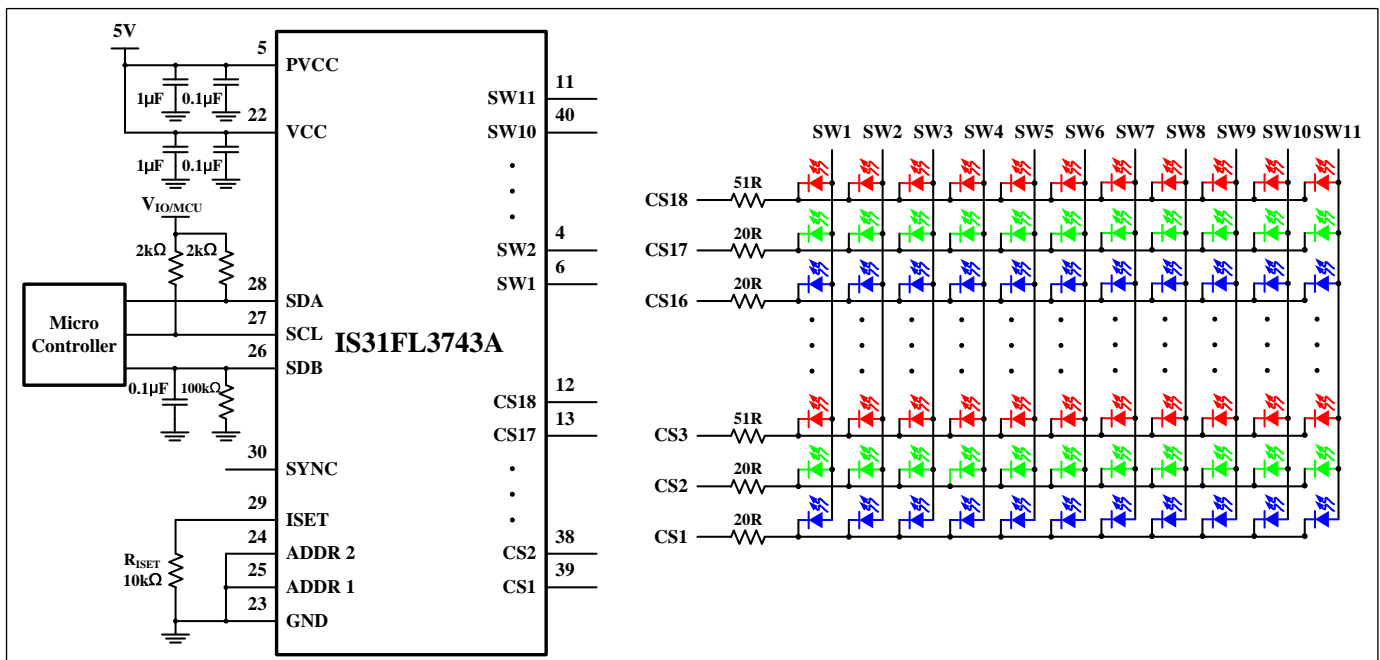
5V
5
PVCC
1μF 0.1μF
22
VCC
1μF 0.1μF
$V_{IO/MCU}$
2kΩ 2kΩ
Micro Controller
28
SDA
27
SCL
26
SDB
0.1μF 100kΩ
30
SYNC
29
ISET
$R_{ISET}$
10kΩ
24
ADDR 2
25
ADDR 1
23
GND
IS31FL3743A
11
SW11
40
SW10
4
SW2
6
SW1
12
CS18
13
CS17
38
CS2
39
CS1

SW1 SW2 SW3 SW4 SW5 SW6 SW7 SW8 SW9 SW10 SW11
51R
CS18
20R
CS17
20R
CS16
51R
CS3
20R
CS2
20R
CS1